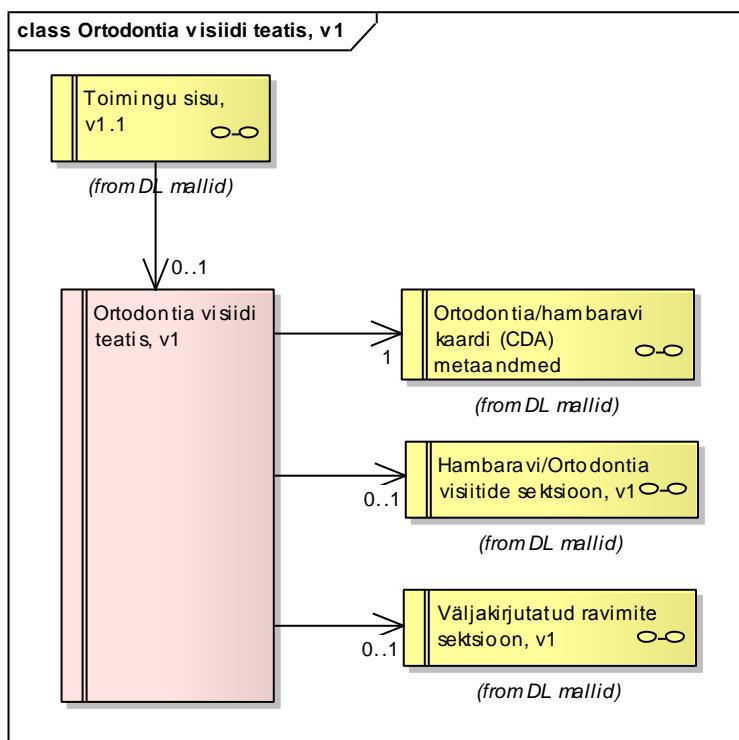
class Ortodontia visiidi teatis, v1

Toimingu sisu, v1.1

(from DL mallid)

0..1

Ortodontia visiidi teatis, v1

1

Ortodontia/hambaravi kaardi (CDA) metaandmed

(from DL mallid)

0..1

Hambaravi/Ortodontia visiitide sektsioon, v1

(from DL mallid)

0..1

Väljakirjutatud ravimite sektsioon, v1

(from DL mallid)